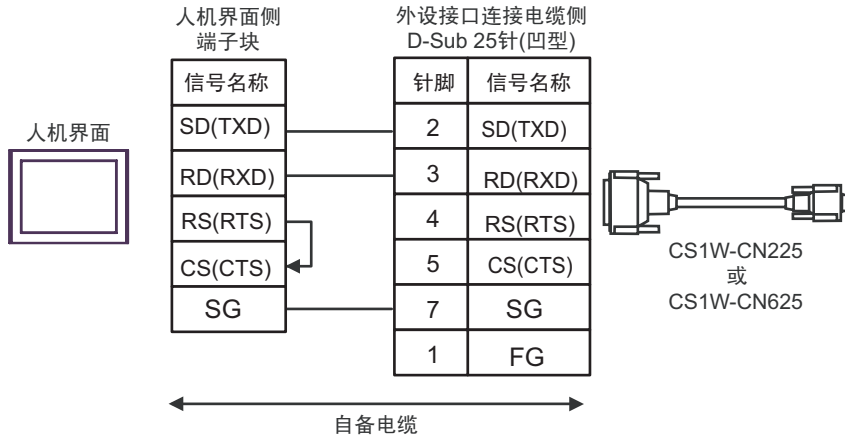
人机界面

人机界面侧
端子块

| 信号名称 |
|---|
| SD(TXD) |
| RD(RXD) |
| RS(RTS) |
| CS(CTS) |
| SG |

外设接口连接电缆侧
D-Sub 25针(凹型)

| 针脚 | 信号名称 |
|---|---|
| 2 | SD(TXD) |
| 3 | RD(RXD) |
| 4 | RS(RTS) |
| 5 | CS(CTS) |
| 7 | SG |
| 1 | FG |

CS1W-CN225
或
CS1W-CN625

自备电缆